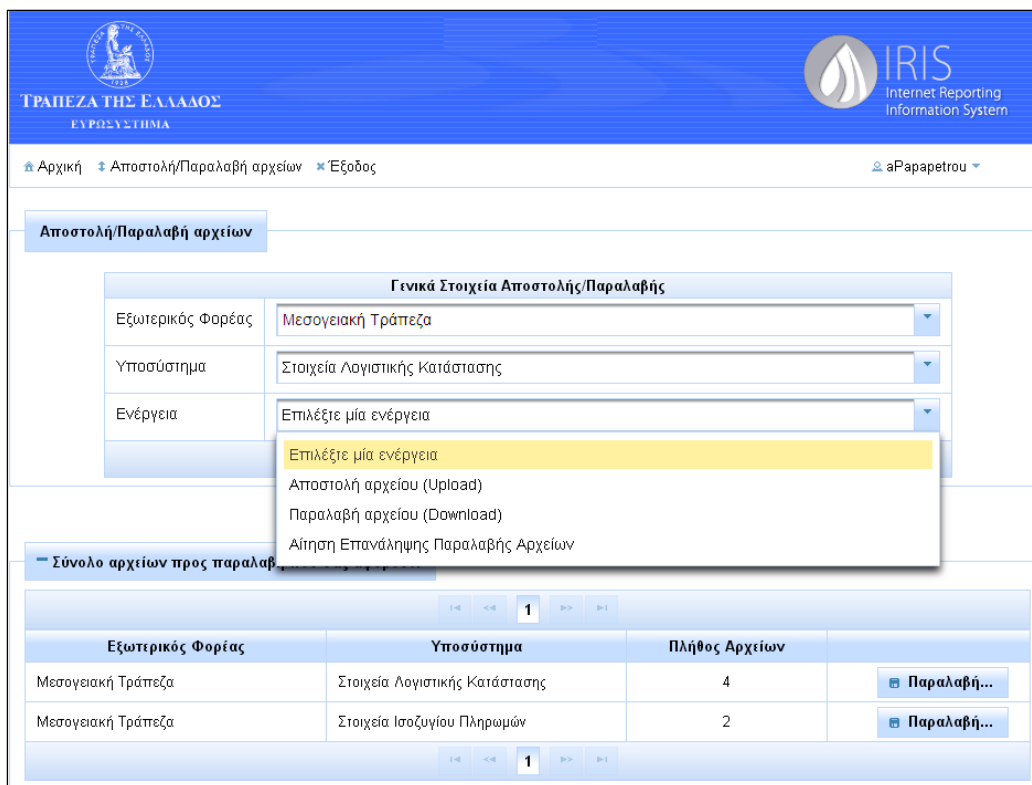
ΤΡΑΠΕΖΑ ΤΗΣ ΕΛΛΑΔΟΣ
ΕΥΡΩΣΥΣΤΗΜΑ

IRIS
Internet Reporting
Information System

Αρχική Αποστολή/Παραλαβή αρχείων Έξοδος
aPapapetrou

Αποστολή/Παραλαβή αρχείων

| Γενικά Στοιχεία Αποστολής/Παραλαβής | |
|---|---|
| Εξωτερικός Φορέας | Μεσογειακή Τράπεζα |
| Υποσύστημα | Στοιχεία Λογιστικής Κατάστασης |
| Ενέργεια | Επιλέξτε μία ενέργεια |

Επιλέξτε μία ενέργεια
Αποστολή αρχείου (Upload)
Παραλαβή αρχείου (Download)
Αίτηση Επανάληψης Παραλαβής Αρχείων

Σύνολο αρχείων προς παραλαβ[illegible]

1

| Εξωτερικός Φορέας | Υποσύστημα | Πλήθος Αρχείων | |
|---|---|---|---|
| Μεσογειακή Τράπεζα | Στοιχεία Λογιστικής Κατάστασης | 4 | Παραλαβή... |
| Μεσογειακή Τράπεζα | Στοιχεία Ισοζυγίου Πληρωμών | 2 | Παραλαβή... |

1